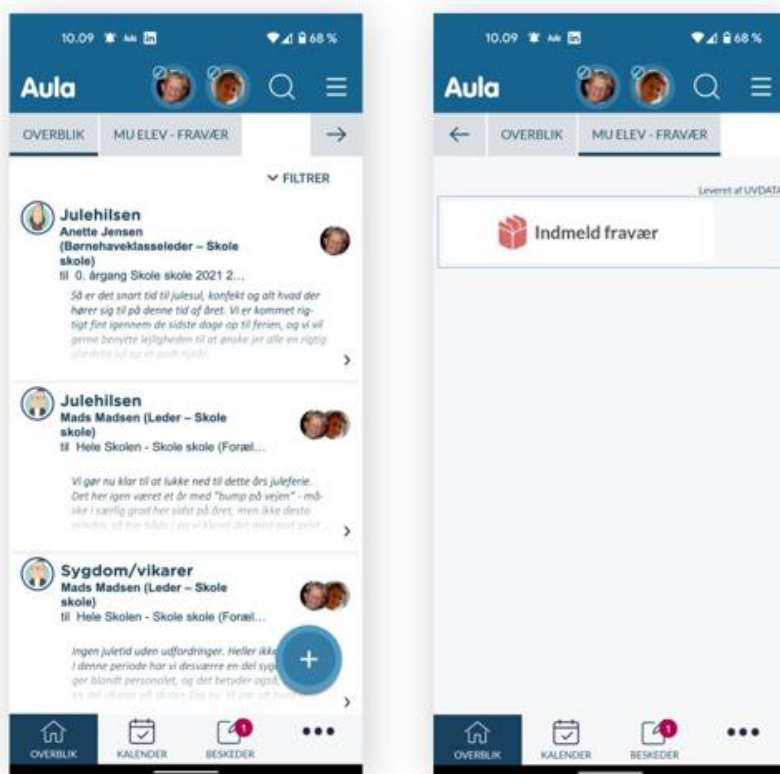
10.09 68 %

Aula

OVERBLIK MU ELEV - FRAVÆR

FILTRER

Julehilsen
Anette Jensen (Børnehaveklasseleder – Skole skole)
til 0. årgang Skole skole 2021 2...

Så er det snart tid til julesul, konfekt og alt hvad der hører sig til på denne tid af året. Vi er kommet rigtigt fint igennem de sidste dage op til ferien, og vi vil gerne benytte lejligheden til at ønske jer alle en rigtig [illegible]

Julehilsen
Mads Madsen (Leder – Skole skole)
til Hele Skolen - Skole skole (Foræl...

Vi gør nu klar til at lukke ned til dette års juleferie. Det her igen været et år med "bump på vejen" - måske i særlig grad her sidst på året, men ikke desto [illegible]

Sygdom/vikarer
Mads Madsen (Leder – Skole skole)
til Hele Skolen - Skole skole (Foræl...

Ingen juletid uden udfordringer. Heller ikke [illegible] I denne periode har vi desværre en del syg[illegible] ger blandt personalet, og det betyder også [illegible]

OVERBLIK KALENDER BESKEDER 1

10.09 68 %

Aula

OVERBLIK MU ELEV - FRAVÆR

Leveret af UVDATA

Indmeld fravær

OVERBLIK KALENDER BESKEDER 1